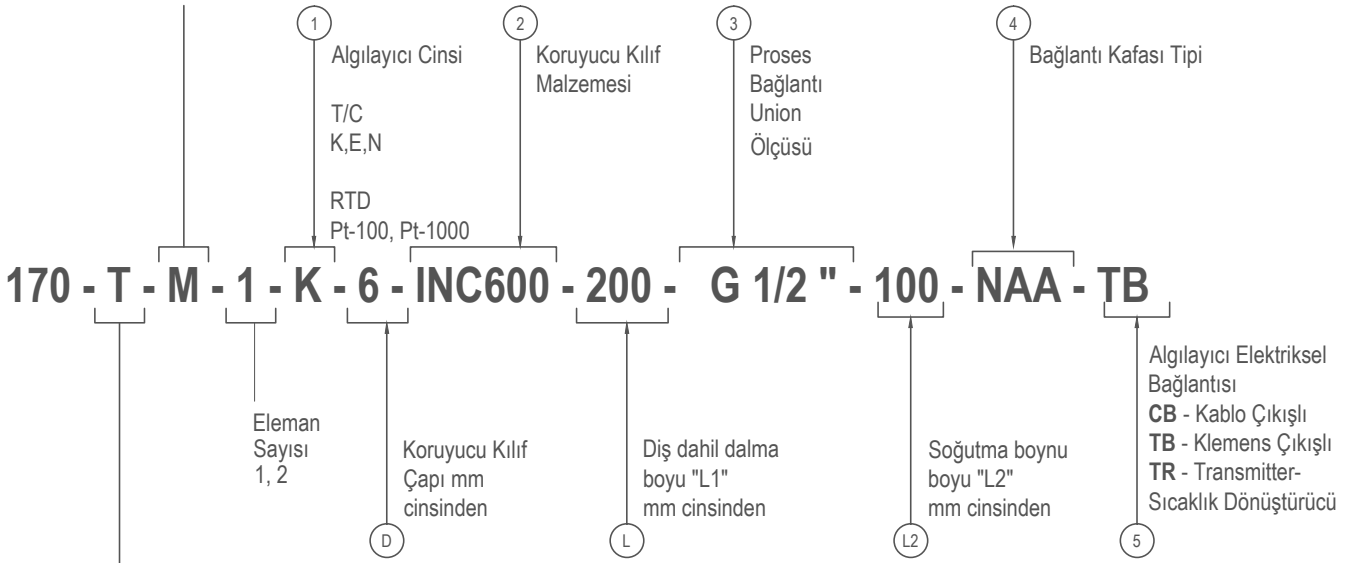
1
Algılayıcı Cinsi

T/C
K,E,N

RTD
Pt-100, Pt-1000

2
Koruyucu Kılıf Malzemesi

3
Proses Bağlantı Union Ölçüsü

4
Bağlantı Kafası Tipi

170 - T - M - 1 - K - 6 - INC600 - 200 - G 1/2 " - 100 - NAA - TB

Eleman Sayısı 1, 2

Koruyucu Kılıf Çapı mm cinsinden
D

Diş dahil dalma boyu "L1" mm cinsinden
L

Soğutma boynu boyu "L2" mm cinsinden
L2

Algılayıcı Elektriksel Bağlantısı
**CB** - Kablo Çıkışlı
**TB** - Klemens Çıkışlı
**TR** - Transmitter-Sıcaklık Dönüştürücü
5